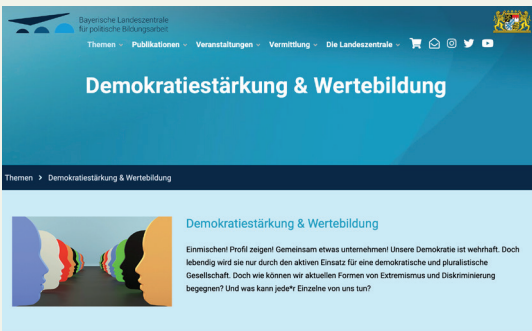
Bayerische Landeszentrale für politische Bildungsarbeit

Themen ⌄ Publikationen ⌄ Veranstaltungen ⌄ Vermittlung ⌄ Die Landeszentrale ⌄

Demokratiestärkung & Wertebildung

Themen > Demokratiestärkung & Wertebildung

Demokratiestärkung & Wertebildung

Einmischen! Profil zeigen! Gemeinsam etwas unternehmen! Unsere Demokratie ist wehrhaft. Doch lebendig wird sie nur durch den aktiven Einsatz für eine demokratische und pluralistische Gesellschaft. Doch wie können wir aktuellen Formen von Extremismus und Diskriminierung begegnen? Und was kann jede*r Einzelne von uns tun?